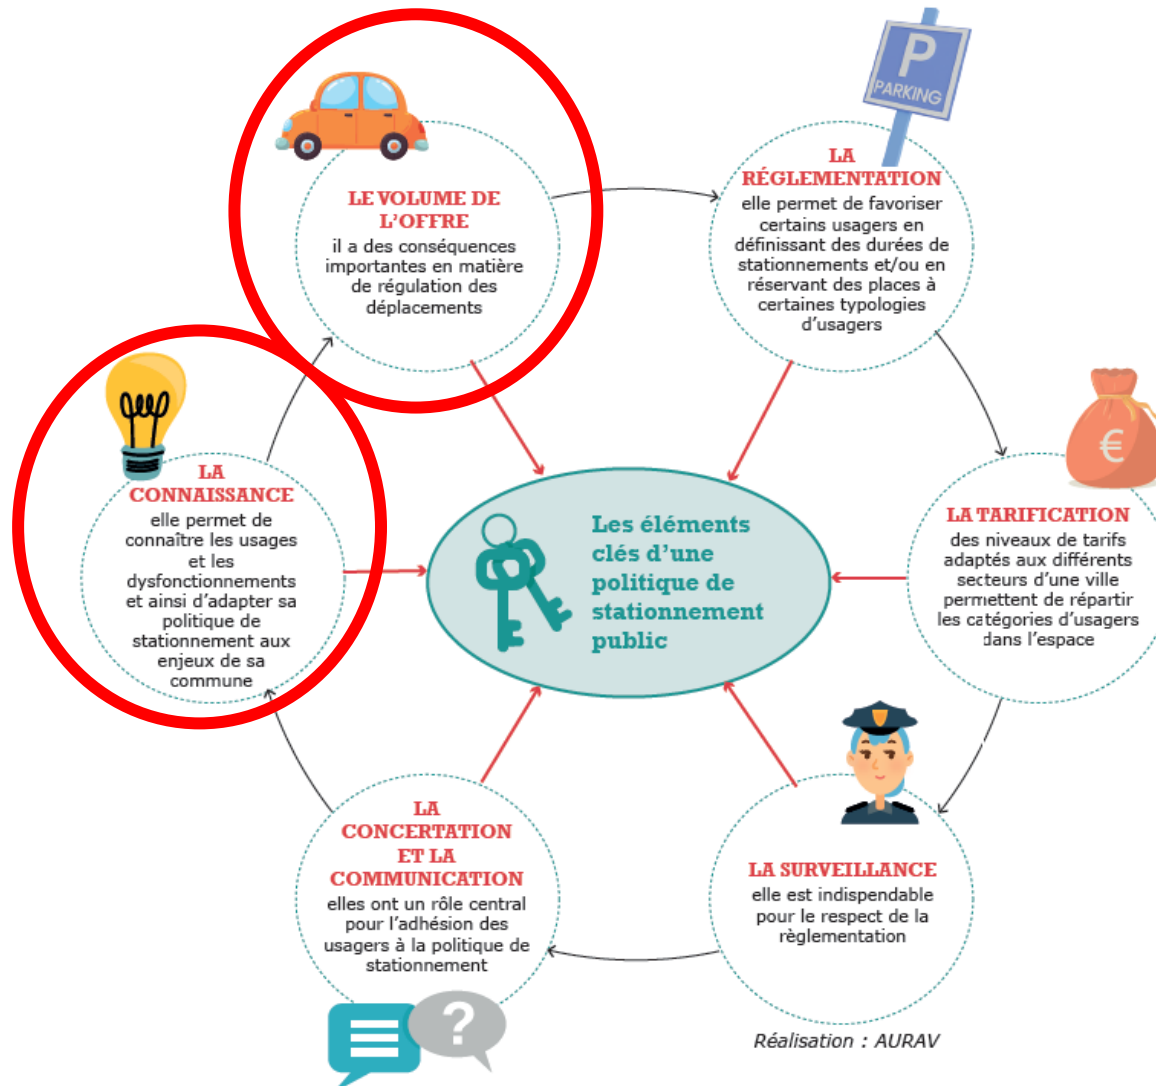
PARKING

LE VOLUME DE L'OFFRE
il a des conséquences importantes en matière de régulation des déplacements

LA RÉGLEMENTATION
elle permet de favoriser certains usagers en définissant des durées de stationnements et/ou en réservant des places à certaines typologies d'usagers

LA CONNAISSANCE
elle permet de connaître les usages et les dysfonctionnements et ainsi d'adapter sa politique de stationnement aux enjeux de sa commune

Les éléments clés d'une politique de stationnement public

€

LA TARIFICATION
des niveaux de tarifs adaptés aux différents secteurs d'une ville permettent de répartir les catégories d'usagers dans l'espace

LA CONCERTATION ET LA COMMUNICATION
elles ont un rôle central pour l'adhésion des usagers à la politique de stationnement

LA SURVEILLANCE
elle est indispendable pour le respect de la règlementation

?

Réalisation : AURAV